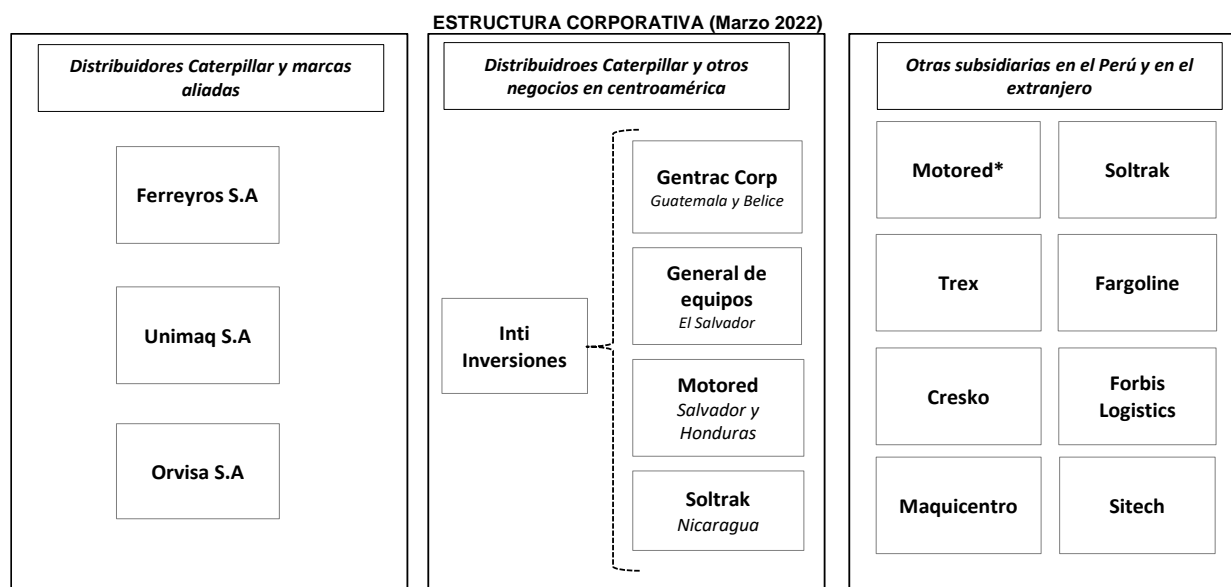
ESTRUCTURA CORPORATIVA (Marzo 2022)

Distribuidores Caterpillar y marcas aliadas

Ferreyros S.A

Unimaq S.A

Orvisa S.A

Distribuidroes Caterpillar y otros negocios en centroamérica

Inti Inversiones

Gentrac Corp
Guatemala y Belice

General de equipos
El Salvador

Motored
Salvador y Honduras

Soltrak
Nicaragua

Otras subsidiarias en el Perú y en el extranjero

Motored*

Soltrak

Trex

Fargoline

Cresko

Forbis Logistics

Maquicentro

Sitech